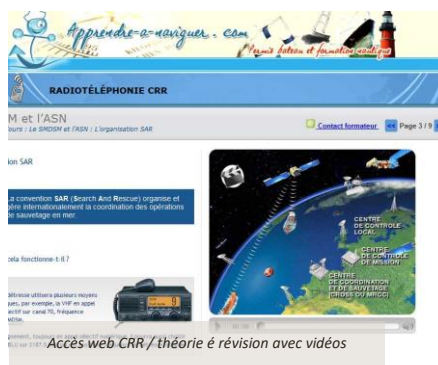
Apprendre-à-naviguer.com Permis bateau et formation nautique

RADIOTÉLÉPHONIE CRR

M et l'ASN
ours : Le SMDSM et l'ASN : L'organisation SAR

Contact formateur Page 3 / 9

ion SAR

La convention SAR (Search And Rescue) organise et internationalement la coordination des opérations de sauvetage en mer.

cela fonctionne-t-il ?

détresse utilisera plusieurs moyens par exemple, la VHF en appel actif sur canal 70, fréquence

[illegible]

CENTRE DE CONTRÔLE LOCAL

CENTRE DE CONTRÔLE DE MISSION

CENTRE DE COORDINATION ET DE SAUVETAGE (CROSS OU MRCC)

Accès web CRR / théorie é révision avec vidéos